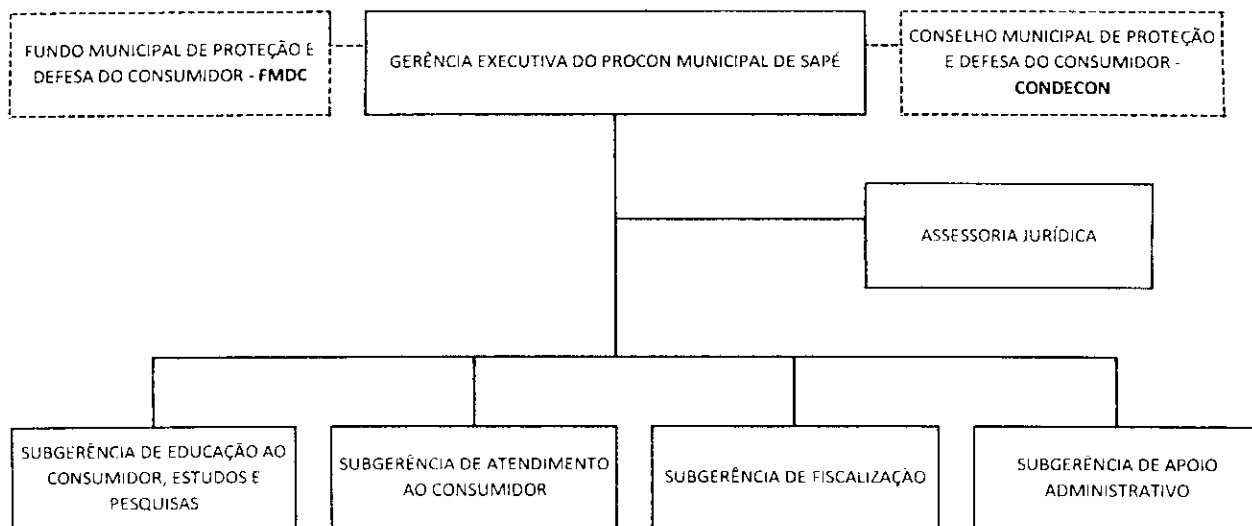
FUNDO MUNICIPAL DE PROTEÇÃO E DEFESA DO CONSUMIDOR - **FMDC**

GERÊNCIA EXECUTIVA DO PROCON MUNICIPAL DE SAPÉ

CONSELHO MUNICIPAL DE PROTEÇÃO E DEFESA DO CONSUMIDOR - **CONDECON**

ASSESSORIA JURÍDICA

SUBGERÊNCIA DE EDUCAÇÃO AO CONSUMIDOR, ESTUDOS E PESQUISAS

SUBGERÊNCIA DE ATENDIMENTO AO CONSUMIDOR

SUBGERÊNCIA DE FISCALIZAÇÃO

SUBGERÊNCIA DE APOIO ADMINISTRATIVO